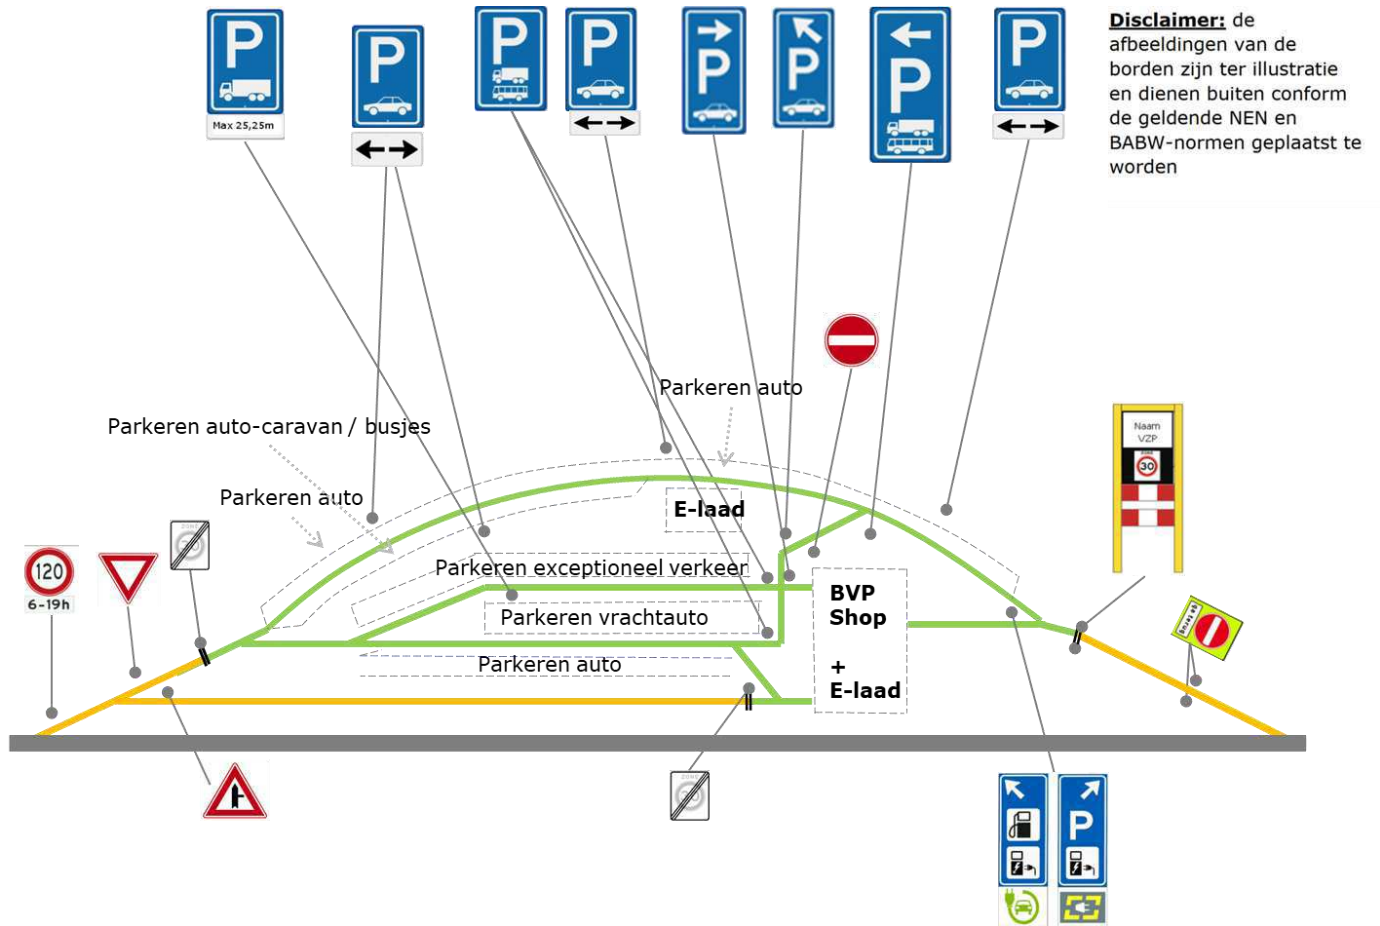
P
Max 25,25m

P

P

P

P

P

P

P

**Disclaimer:** de afbeeldingen van de borden zijn ter illustratie en dienen buiten conform de geldende NEN en BABW-normen geplaatst te worden

Parkeren auto

Parkeren auto-caravan / busjes

Parkeren auto

E-laad

Parkeren exceptioneel verkeer

Parkeren vrachtauto

Parkeren auto

BVP Shop

+ E-laad

Naam VZP
ZONE
30

120
6-19h

ZONE
30

ZONE
30

P